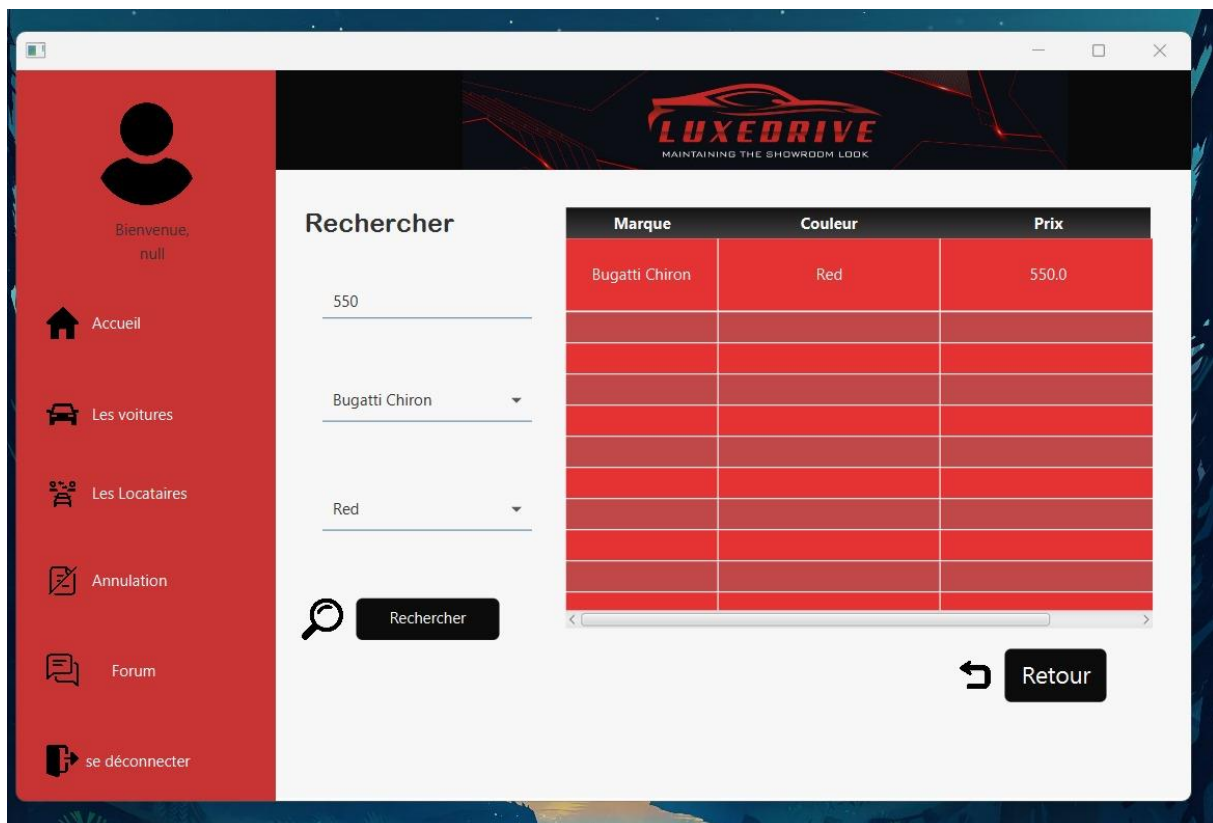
Bienvenue,
null

Accueil

Les voitures

Les Locataires

Annulation

Forum

se déconnecter

LUXEDRIVE
MAINTAINING THE SHOWROOM LOOK

Rechercher

550

Bugatti Chiron

Red

Rechercher

| Marque | Couleur | Prix |
|---|---|---|
| Bugatti Chiron | Red | 550.0 |

Retour